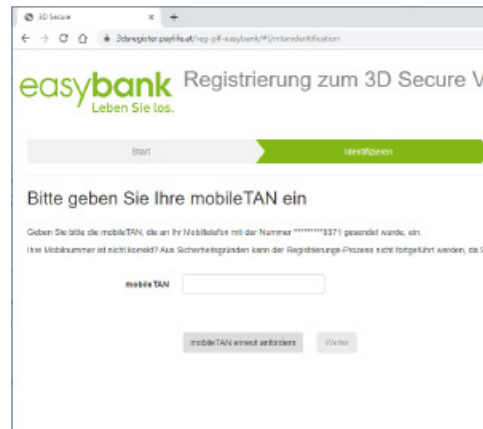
3D Secure

3dsregister.paylife.at/reg-plf-easybank/#/j/mtanidentifikation

easybank
Leben Sie los.

Registrierung zum 3D Secure V

Start

Identifizieren

Bitte geben Sie Ihre mobileTAN ein

Geben Sie bitte die mobileTAN, die an Ihr Mobiltelefon mit der Nummer *********8371 gesendet wurde, ein.

Ihre Mobilnummer ist nicht korrekt? Aus Sicherheitsgründen kann der Registrierungs-Prozess nicht fortgeführt werden, da S

mobileTAN

mobileTAN erneut anfordern

Weiter